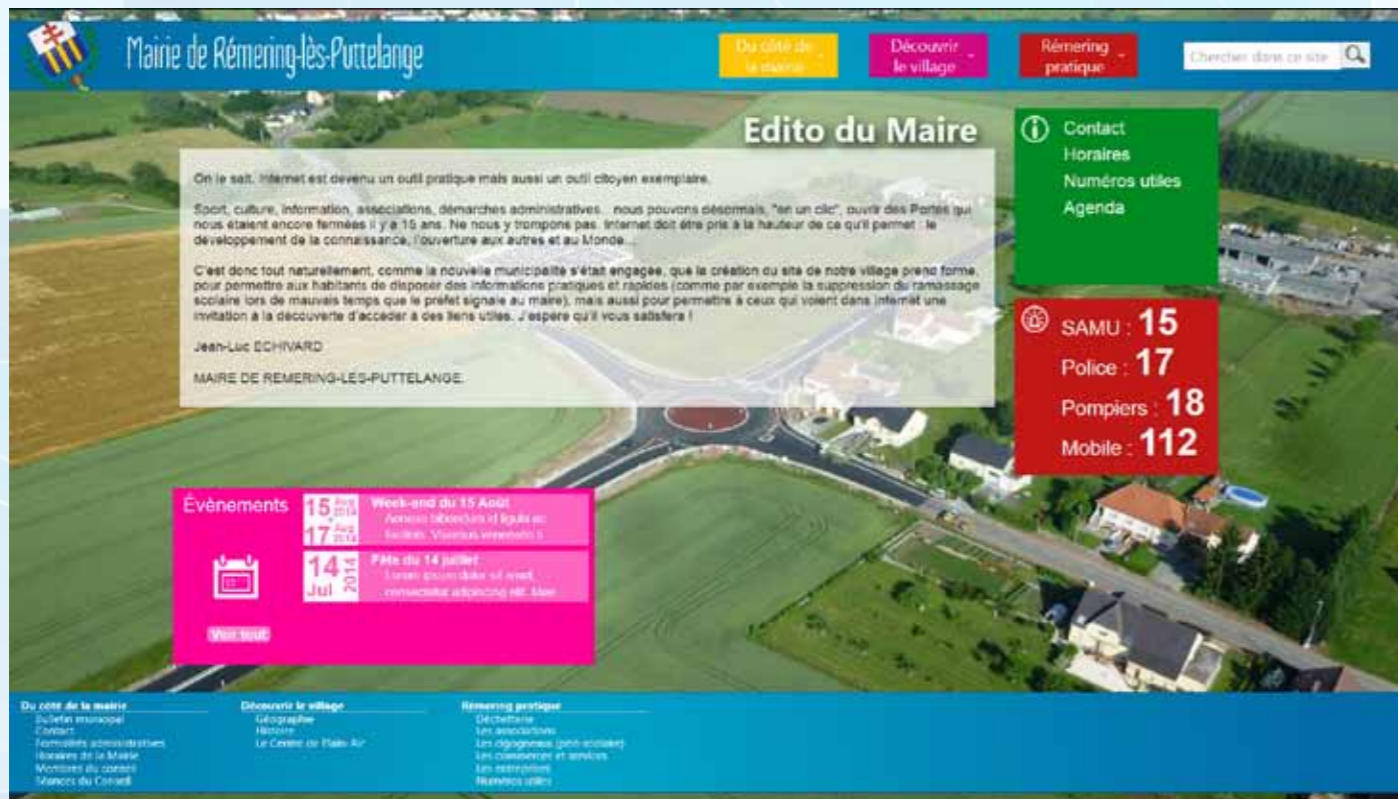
Mairie de Rémering-lès-Puttelange

Du côté de la mairie

Découvrir le village

Rémering pratique

Chercher dans ce site

Edito du Maire

On le sait, Internet est devenu un outil pratique mais aussi un outil citoyen exemplaire.

Sport, culture, information, associations, démarches administratives... nous pouvons désormais, "en un clic", ouvrir des Portes qui nous étaient encore fermées il y a 15 ans. Ne nous y trompons pas. Internet doit être pris à la hauteur de ce qu'il permet : le développement de la connaissance, l'ouverture aux autres et au Monde...

C'est donc tout naturellement, comme la nouvelle municipalité s'était engagée, que la création du site de notre village prend forme, pour permettre aux habitants de disposer des informations pratiques et rapides (comme par exemple la suppression du ramassage scolaire lors de mauvais temps que le préfet signale au maire), mais aussi pour permettre à ceux qui voient dans Internet une invitation à la découverte d'accéder à des liens utiles. J'espère qu'il vous satisfera !

Jean-Luc ECHIVARD

MAIRE DE REMERING-LES-PUTTELANGE.

Contact
Horaires
Numéros utiles
Agenda

SAMU : 15
Police : 17
Pompiers : 18
Mobile : 112

Évènements

15 Aug 2014
17 Aug 2014
Week-end du 15 Août
Aenean bibendum id ligula ac facilisis. Vivamus venenatis li

14 Jul 2014
Fête du 14 juillet
Lorem ipsum dolor sit amet, consectetur adipiscing elit. Mae

Voir tout

Du côté de la mairie
Bulletin municipal
Contact
Formalités administratives
Horaires de la Mairie
Membres du conseil
Séances du Conseil

Découvrir le village
Géographie
Histoire
Le Centre de Plein Air

Rémering pratique
Déchetterie
Les associations
Les cigogneaux (péri-scolaire)
Les commerces et services
Les entreprises
Numéros utiles